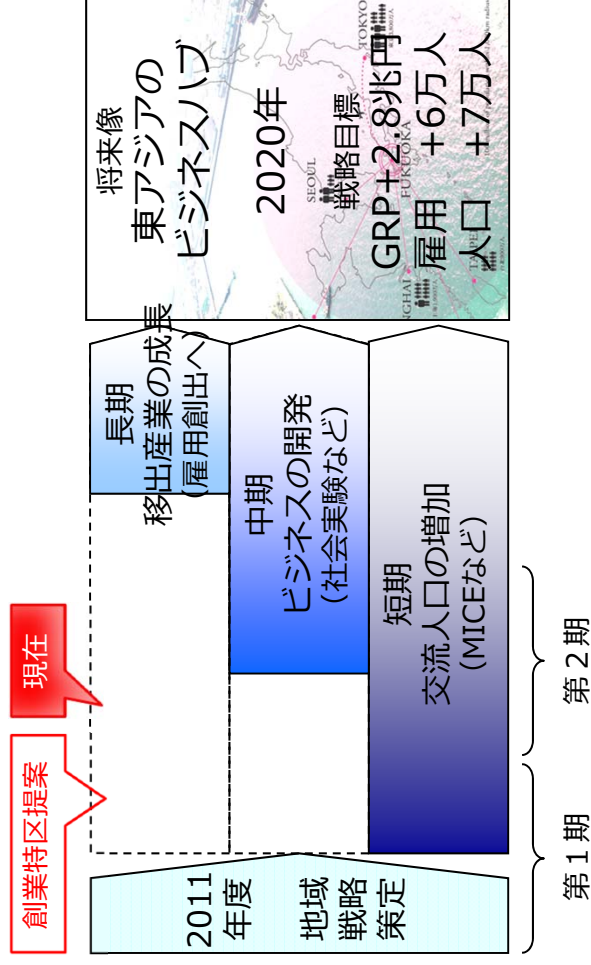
将来像
東アジアの
ビジネスハブ

2020年

戦略目標
GRP＋2.8兆円
雇用　＋6万人
人口　＋7万人

TOKYO
SEOUL
FUKUOKA
SHANGHAI
TAIPEI

長期
移出産業の成長
（雇用創出へ）

中期
ビジネスの開発
（社会実験など）

短期
交流人口の増加
（MICEなど）

現在

創業特区提案

2011
年度
地域
戦略
策定

第１期

第２期